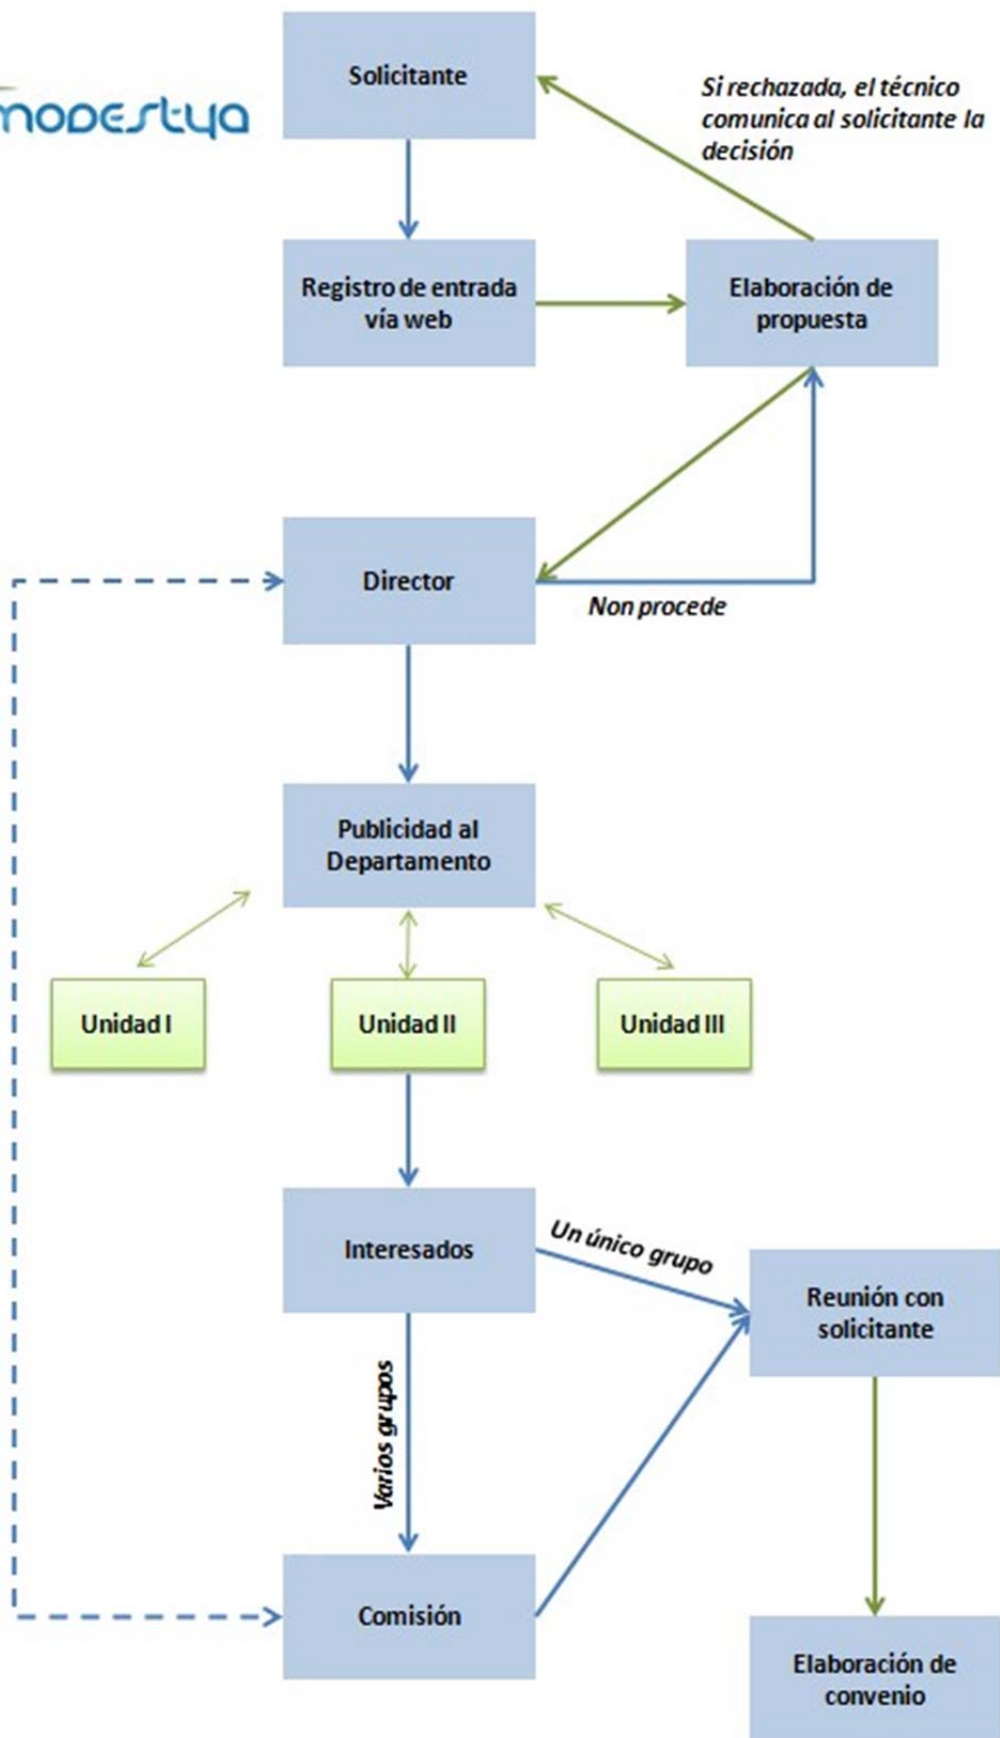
modestya

Solicitante

Si rechazada, el técnico comunica al solicitante la decisión

Registro de entrada vía web

Elaboración de propuesta

Director

Non procede

Publicidad al Departamento

Unidad I

Unidad II

Unidad III

Interesados

Un único grupo

Reunión con solicitante

Varios grupos

Comisión

Elaboración de convenio